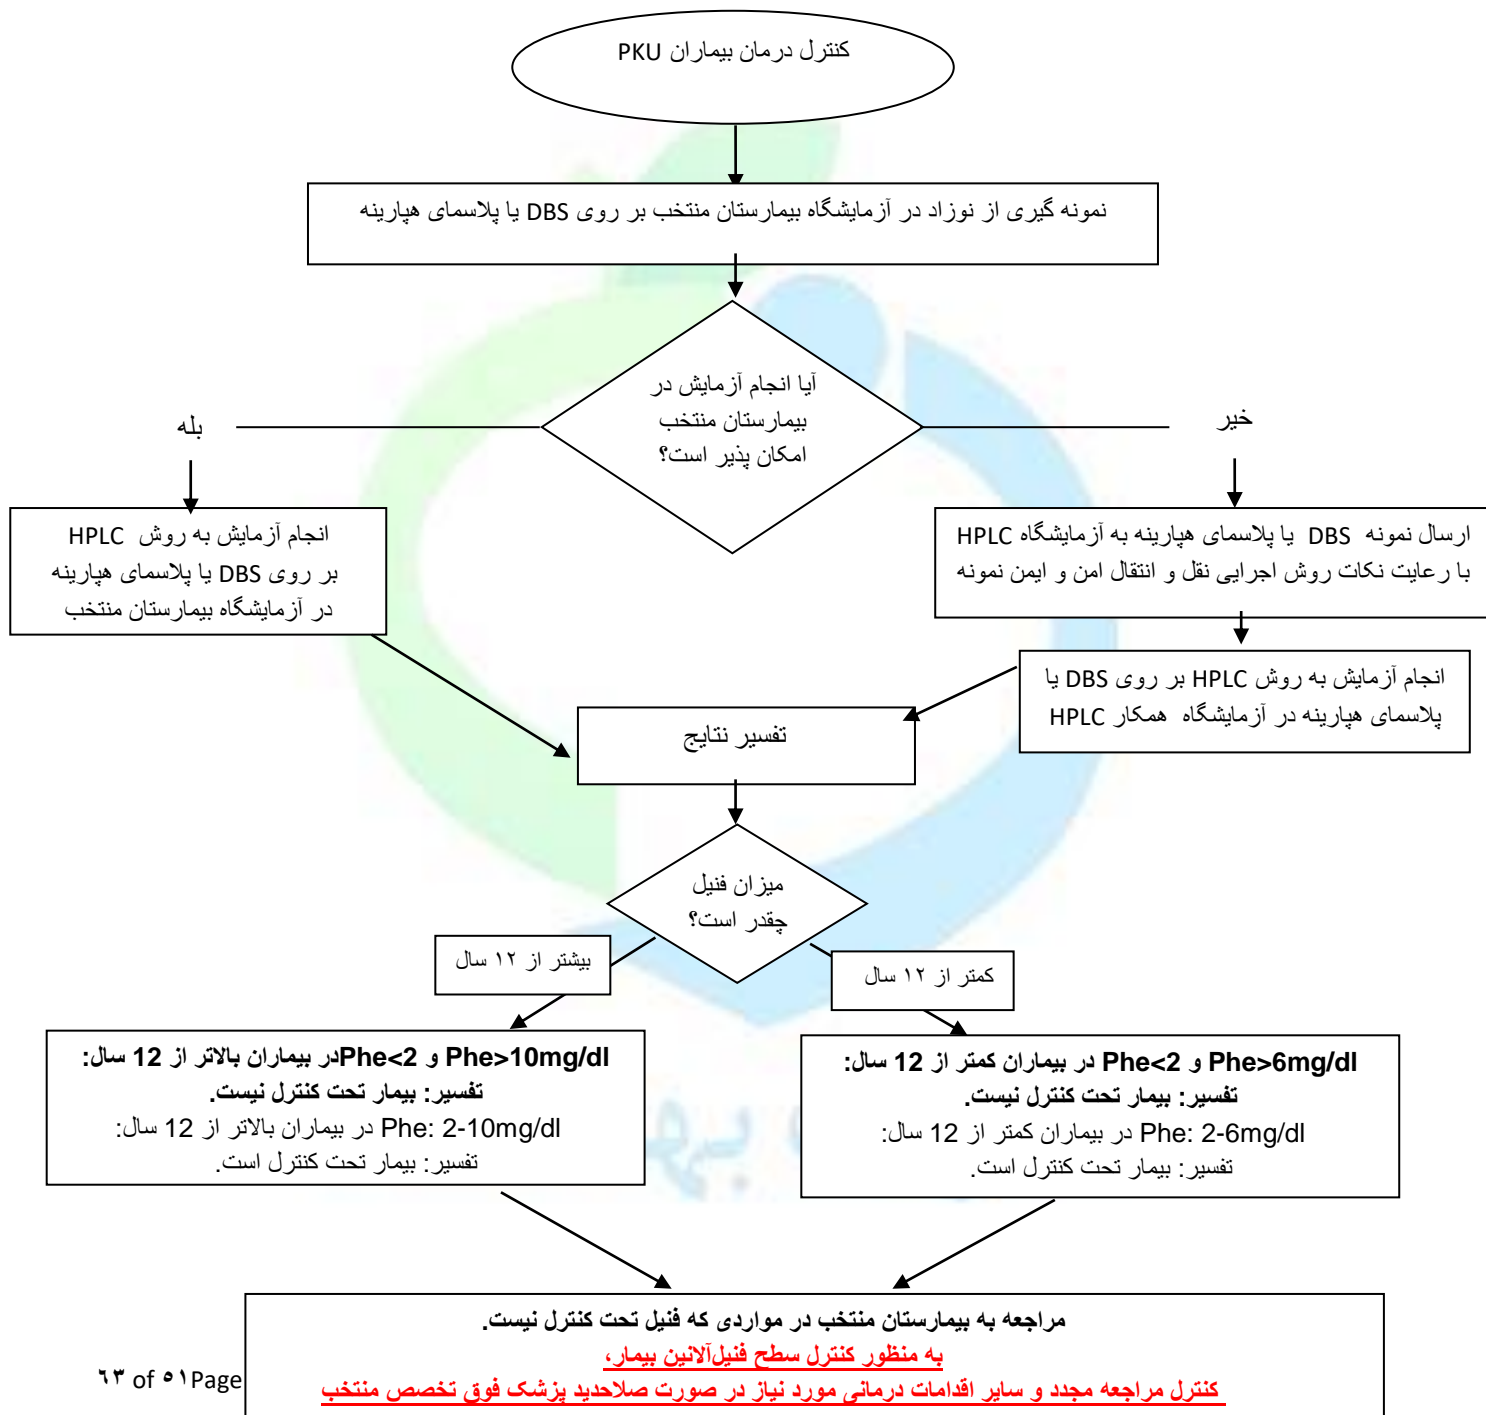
کنترل درمان بیماران PKU

نمونه گیری از نوزاد در آزمایشگاه بیمارستان منتخب بر روی DBS یا پلاسمای هپارینه

آیا انجام آزمایش در بیمارستان منتخب امکان پذیر است؟

بله

خیر

انجام آزمایش به روش HPLC بر روی DBS یا پلاسمای هپارینه در آزمایشگاه بیمارستان منتخب

ارسال نمونه DBS یا پلاسمای هپارینه به آزمایشگاه HPLC با رعایت نکات روش اجرایی نقل و انتقال امن و ایمن نمونه

انجام آزمایش به روش HPLC بر روی DBS یا پلاسمای هپارینه در آزمایشگاه همکار HPLC

تفسیر نتایج

میزان فنیل چقدر است؟

بیشتر از ۱۲ سال

کمتر از ۱۲ سال

Phe>10mg/dl و Phe<2در بیماران بالاتر از 12 سال:
تفسیر: بیمار تحت کنترل نیست.
Phe: 2-10mg/dl در بیماران بالاتر از 12 سال:
تفسیر: بیمار تحت کنترل است.

Phe>6mg/dl و Phe<2 در بیماران کمتر از 12 سال:
تفسیر: بیمار تحت کنترل نیست.
Phe: 2-6mg/dl در بیماران کمتر از 12 سال:
تفسیر: بیمار تحت کنترل است.

مراجعه به بیمارستان منتخب در مواردی که فنیل تحت کنترل نیست.
به منظور کنترل سطح فنیل‌آلانین بیمار،
کنترل مراجعه مجدد و سایر اقدامات درمانی مورد نیاز در صورت صلاحدید پزشک فوق تخصص منتخب

Page۵۱ of ۶۳